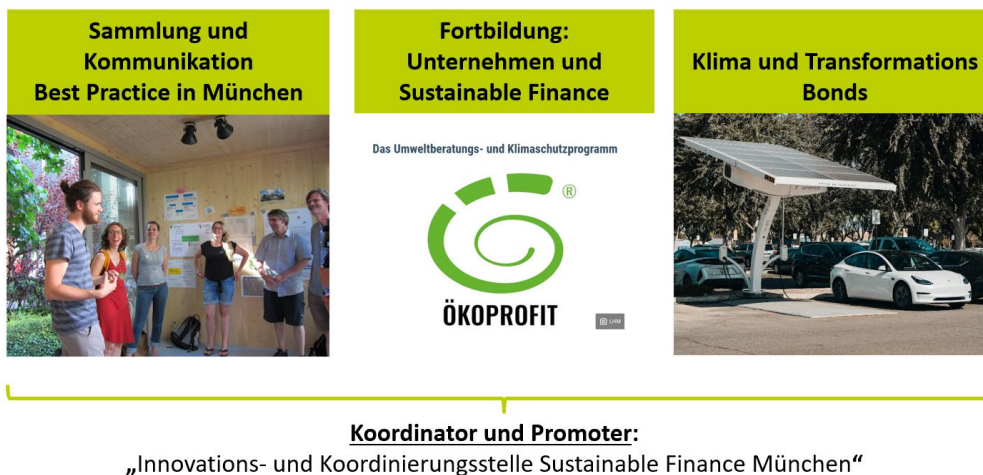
Sammlung und Kommunikation Best Practice in München

Fortbildung: Unternehmen und Sustainable Finance

Klima und Transformations Bonds

Das Umweltberatungs- und Klimaschutzprogramm

®

ÖKOPROFIT

© LHM

Koordinator und Promoter:

„Innovations- und Koordinierungsstelle Sustainable Finance München“